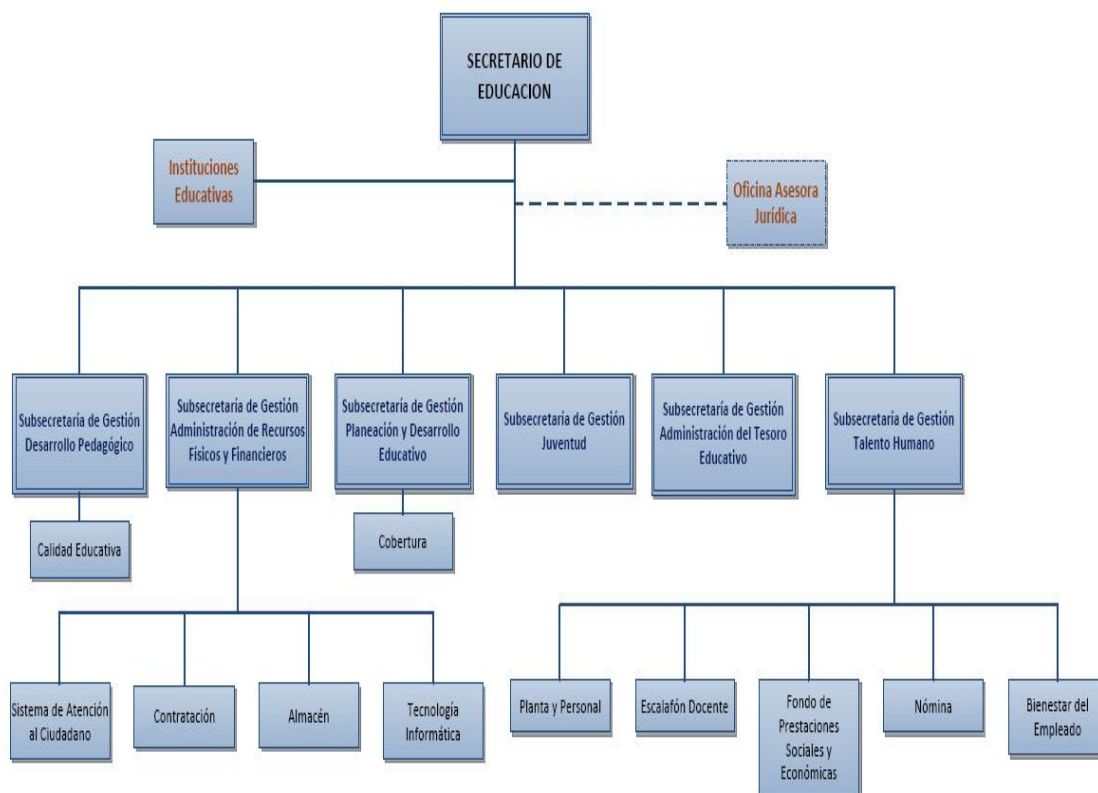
SECRETARIO DE EDUCACION

Instituciones Educativas

Oficina Asesora Jurídica

Subsecretaría de Gestión Desarrollo Pedagógico

Calidad Educativa

Subsecretaría de Gestión Administración de Recursos Físicos y Financieros

Subsecretaría de Gestión Planeación y Desarrollo Educativo

Cobertura

Subsecretaría de Gestión Juventud

Subsecretaría de Gestión Administración del Tesoro Educativo

Subsecretaría de Gestión Talento Humano

Sistema de Atención al Ciudadano

Contratación

Almacén

Tecnología Informática

Planta y Personal

Escalafón Docente

Fondo de Prestaciones Sociales y Económicas

Nómina

Bienestar del Empleado